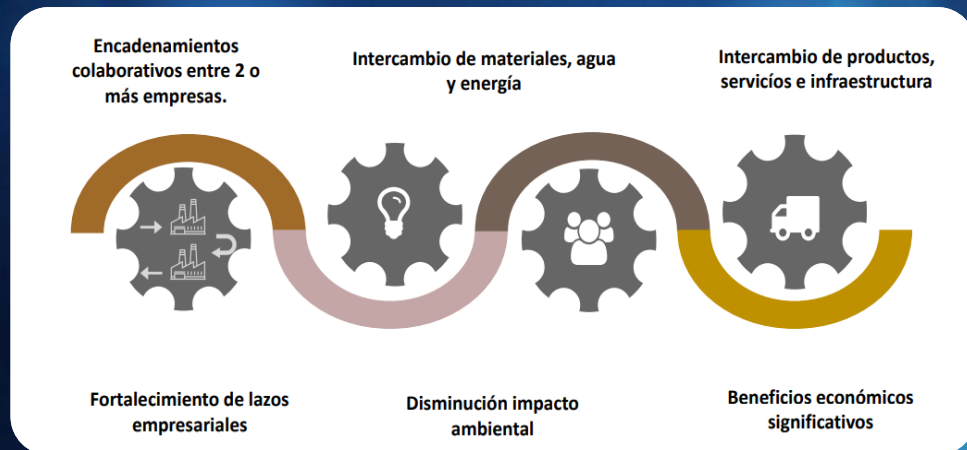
Encadenamientos colaborativos entre 2 o más empresas.

Intercambio de materiales, agua y energía

Intercambio de productos, servicíos e infraestructura

Fortalecimiento de lazos empresariales

Disminución impacto ambiental

Beneficios económicos significativos